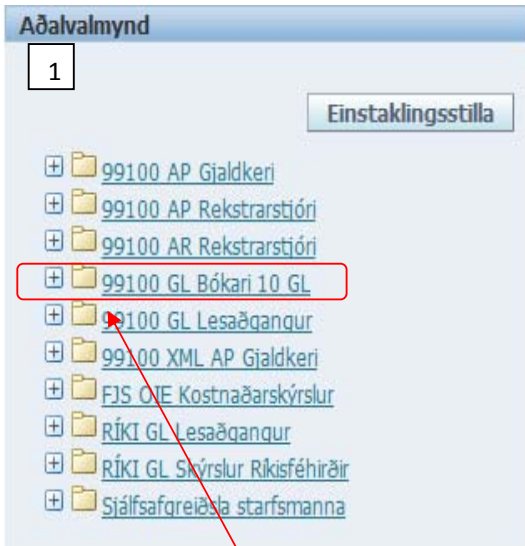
Aðalvalmynd

1

Einstaklingsstilla

99100 AP Gjaldkeri
99100 AP Rekstrarstjóri
99100 AR Rekstrarstjóri
99100 GL Bókari 10 GL
99100 GL Lesaðgangur
99100 XML AP Gjaldkeri
FJS OIE Kostnaðarskýrslur
RÍKI GL Lesaðgangur
RÍKI GL Skýrslur Ríkisféhirðir
Sjálfsafgreiðsla starfsmanna